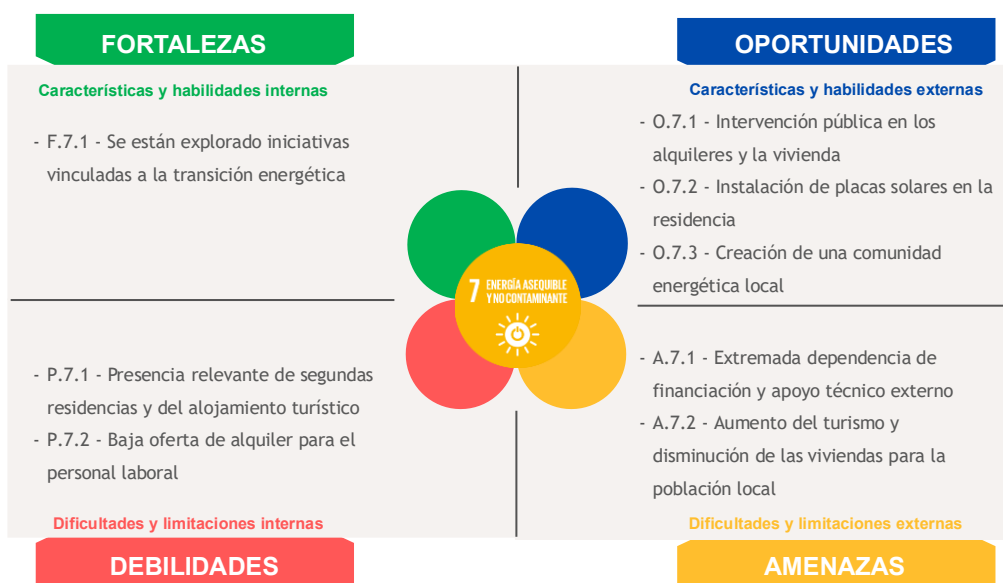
FORTALEZAS

Características y habilidades internas

- F.7.1 - Se están explorado iniciativas vinculadas a la transición energética

OPORTUNIDADES

Características y habilidades externas

- O.7.1 - Intervención pública en los alquileres y la vivienda
- O.7.2 - Instalación de placas solares en la residencia
- O.7.3 - Creación de una comunidad energética local

7 ENERGÍA ASEQUIBLE Y NO CONTAMINANTE

- P.7.1 - Presencia relevante de segundas residencias y del alojamiento turístico
- P.7.2 - Baja oferta de alquiler para el personal laboral

Dificultades y limitaciones internas

DEBILIDADES

- A.7.1 - Extremada dependencia de financiación y apoyo técnico externo
- A.7.2 - Aumento del turismo y disminución de las viviendas para la población local

Dificultades y limitaciones externas

AMENAZAS